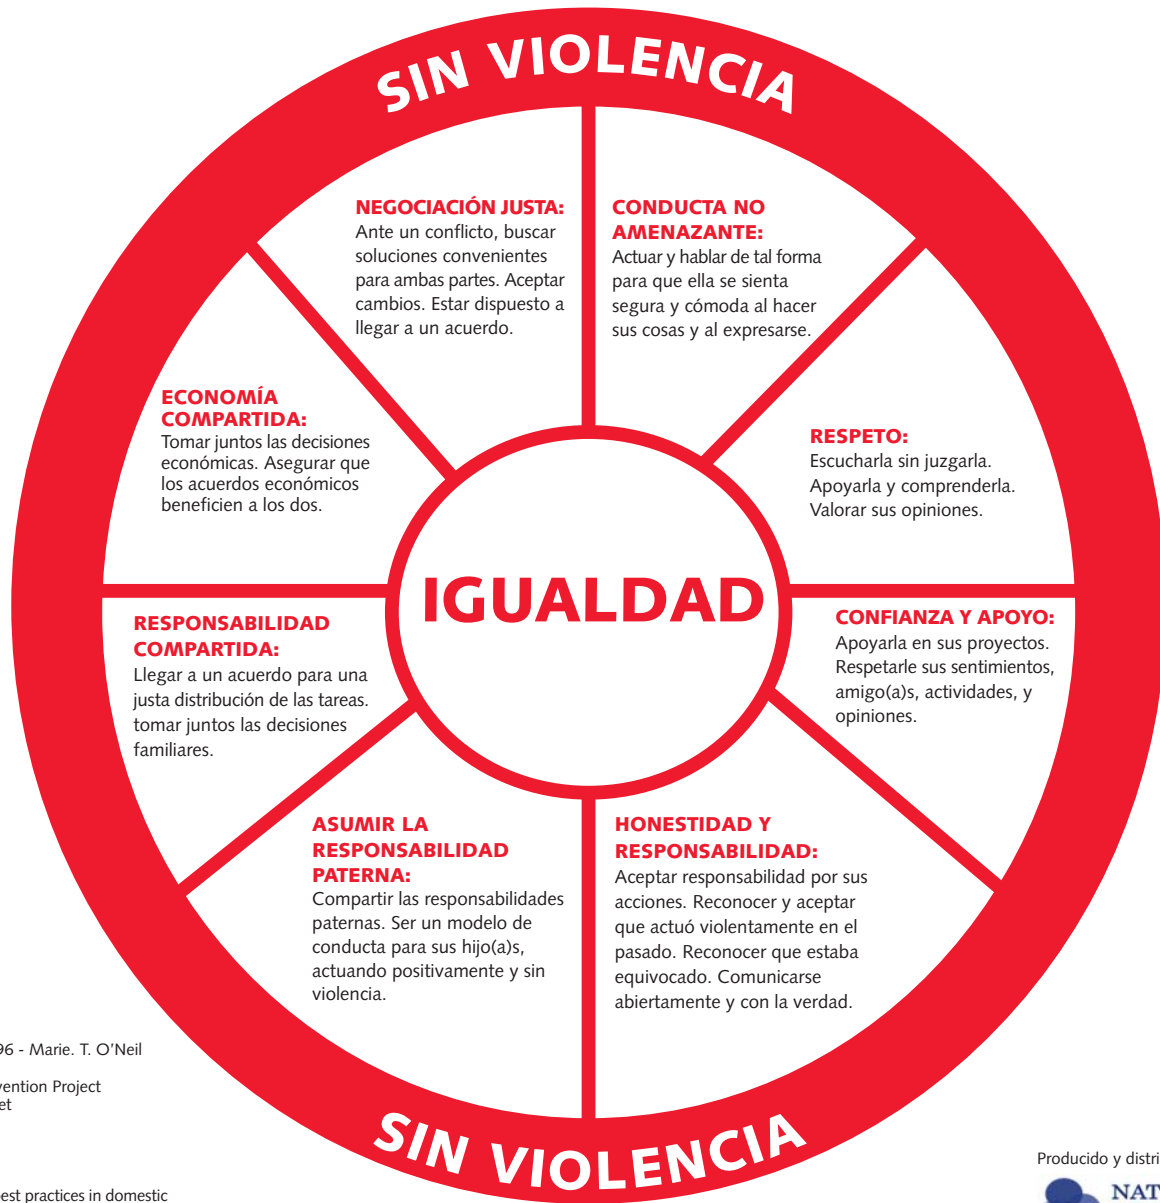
SIN VIOLENCIA

NEGOCIACIÓN JUSTA:
Ante un conflicto, buscar soluciones convenientes para ambas partes. Aceptar cambios. Estar dispuesto a llegar a un acuerdo.

CONDUCTA NO AMENAZANTE:
Actuar y hablar de tal forma para que ella se sienta segura y cómoda al hacer sus cosas y al expresarse.

ECONOMÍA COMPARTIDA:
Tomar juntos las decisiones económicas. Asegurar que los acuerdos económicos beneficien a los dos.

RESPETO:
Escucharla sin juzgarla. Apoyarla y comprenderla. Valorar sus opiniones.

IGUALDAD

RESPONSABILIDAD COMPARTIDA:
Llegar a un acuerdo para una justa distribución de las tareas. tomar juntos las decisiones familiares.

CONFIANZA Y APOYO:
Apoyarla en sus proyectos. Respetarle sus sentimientos, amigo(a)s, actividades, y opiniones.

ASUMIR LA RESPONSABILIDAD PATERNA:
Compartir las responsabilidades paternas. Ser un modelo de conducta para sus hijo(a)s, actuando positivamente y sin violencia.

HONESTIDAD Y RESPONSABILIDAD:
Aceptar responsabilidad por sus acciones. Reconocer y aceptar que actuó violentamente en el pasado. Reconocer que estaba equivocado. Comunicarse abiertamente y con la verdad.

SIN VIOLENCIA

96 - Marie. T. O'Neil

vention Project
et

est practices in domestic

Producido y distri

NAT